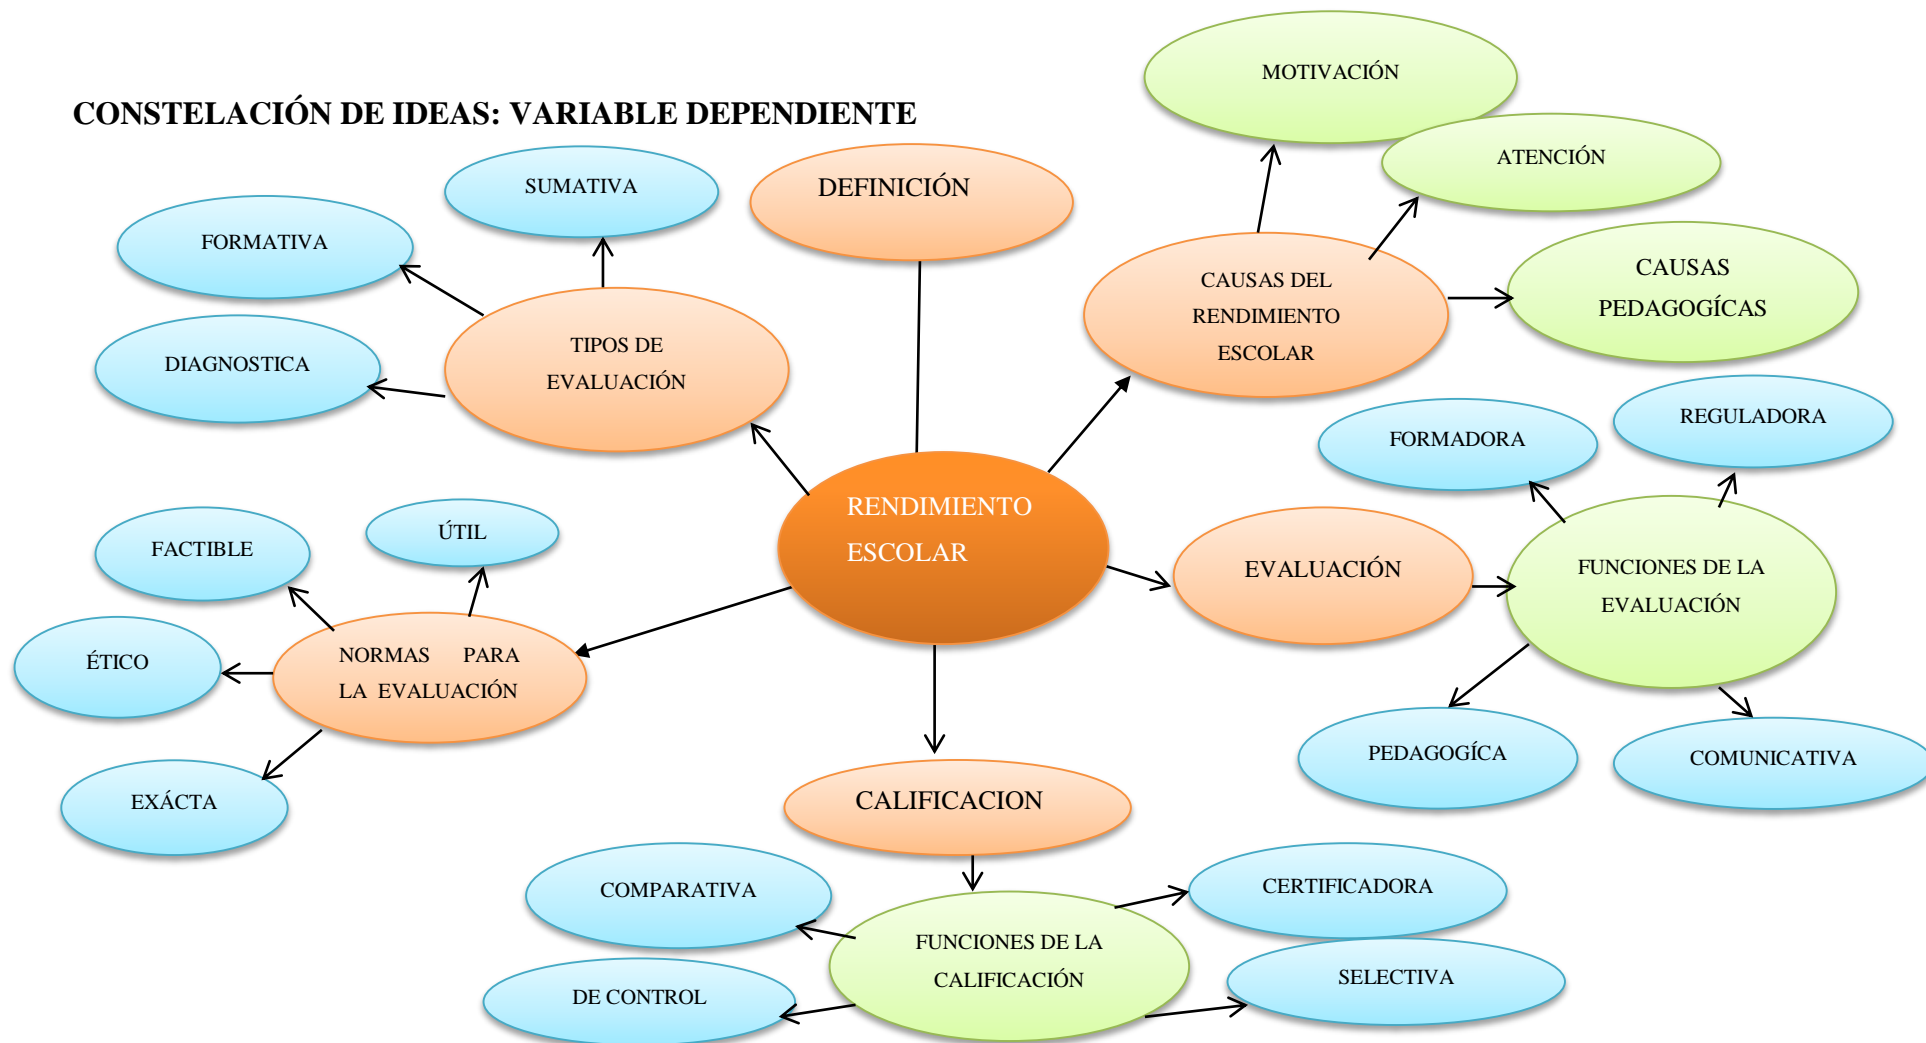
CONSTELACIÓN DE IDEAS: VARIABLE DEPENDIENTE

MOTIVACIÓN

ATENCIÓN

SUMATIVA

DEFINICIÓN

FORMATIVA

CAUSAS DEL RENDIMIENTO ESCOLAR

CAUSAS PEDAGOGÍCAS

TIPOS DE EVALUACIÓN

DIAGNOSTICA

FORMADORA

REGULADORA

RENDIMIENTO ESCOLAR

ÚTIL

FACTIBLE

EVALUACIÓN

FUNCIONES DE LA EVALUACIÓN

ÉTICO

NORMAS PARA LA EVALUACIÓN

PEDAGOGÍCA

COMUNICATIVA

EXÁCTA

CALIFICACION

COMPARATIVA

CERTIFICADORA

FUNCIONES DE LA CALIFICACIÓN

SELECTIVA

DE CONTROL